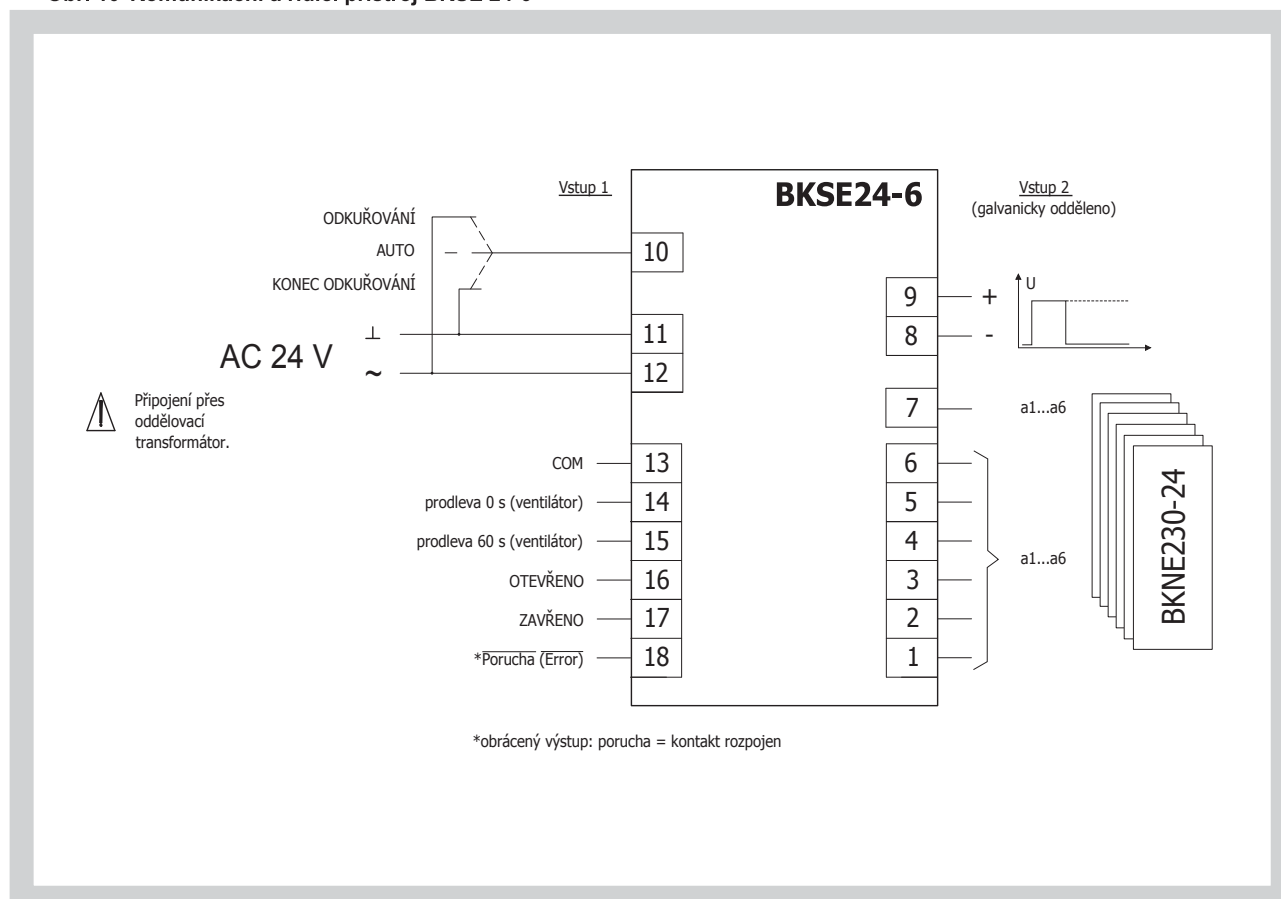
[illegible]

Vstup 1

BKSE24-6

Vstup 2
(galvanicky odděleno)

ODKUŘOVÁNÍ
AUTO
KONEC ODKUŘOVÁNÍ

10

9 +
8 -

U

⊥
AC 24 V
~

11
12

Připojení přes oddělovací transformátor.

7 a1...a6

COM 13
prodleva 0 s (ventilátor) 14
prodleva 60 s (ventilátor) 15
OTEVŘENO 16
ZAVŘENO 17
*Porucha (Error) 18

6
5
4
3
2
1

a1...a6

BKNE230-24

*obrácený výstup: porucha = kontakt rozpojen